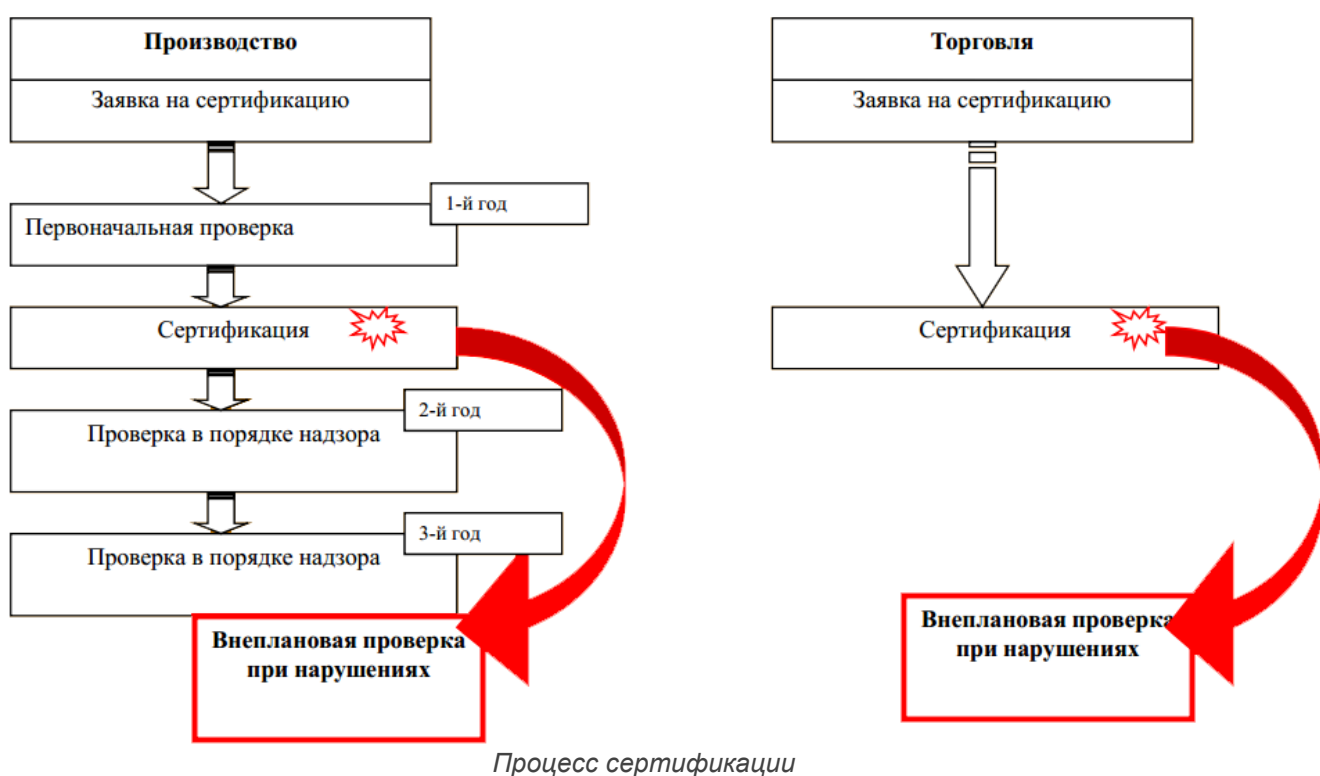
Производство

Заявка на сертификацию

1-й год

Первоначальная проверка

Сертификация

2-й год

Проверка в порядке надзора

3-й год

Проверка в порядке надзора

Внеплановая проверка при нарушениях

Торговля

Заявка на сертификацию

Сертификация

Внеплановая проверка при нарушениях

Процесс сертификации